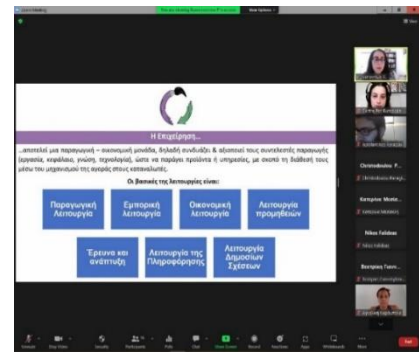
Η Επιχείρηση...

...αποτελεί μια παραγωγική – οικονομική μονάδα, δηλαδή συνδυάζει & αξιοποιεί τους συντελεστές παραγωγής (εργασία, κεφάλαιο, γνώση, τεχνολογία), ώστε να παράγει προϊόντα ή υπηρεσίες, με σκοπό τη διάθεσή τους μέσω του μηχανισμού της αγοράς στους καταναλωτές.

Οι βασικές της λειτουργίες είναι:

Παραγωγική Λειτουργία

Εμπορική λειτουργία

Οικονομική λειτουργία

Λειτουργία προμηθειών

Έρευνα και ανάπτυξη

Λειτουργία της Πληροφόρησης

Λειτουργία Δημοσίων Σχέσεων

Christodoulou P...

Kampros Moste...

Nikos Falidas

Nikos Falidas

Basiqua Tassi...

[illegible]

Participants

Chat

Share Screen

Record

Reactions

Apps

Whiteboards

More

End